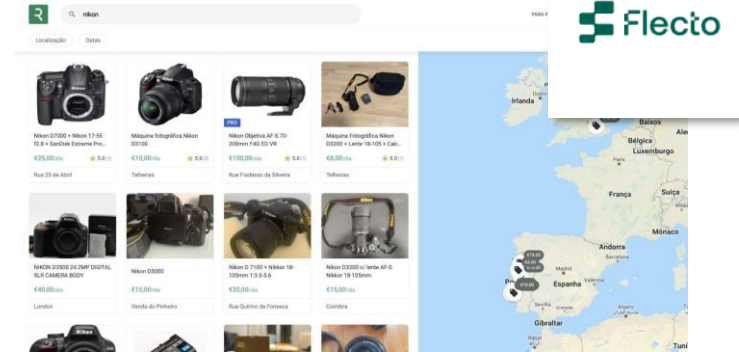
nikon

PARA P

Flecto

Localização Datas

Nikon D7000 + Nikon 17-55 f2.8 + SanDisk Extreme Pro...
€25,00/dia ★ 5.0
Rua 25 de Abril

Máquina fotográfica Nikon D3100
€10,00/dia ★ 5.0
Telheiras

PRO
Nikon Objetiva AF-S 70-200mm f/4G ED VR
€100,00/dia ★ 5.0
Rua Frederico da Silveira

Máquina Fotográfica Nikon D3200 + Lente 18-105 + Cab...
€8,00/dia ★ 5.0
Telheiras

NIKON D3500 24.2MP DIGITAL SLR CAMERA BODY
€40,00/dia
London

Nikon D5000
€15,00/dia
Venda do Pinheiro

Nikon D 7100 + Nikkor 18-105mm 1:3.5-5.6
€30,00/dia
Rua Quirino da Fonseca

Nikon D3200 c/ lente AF-S Nikkor 18-105mm
€15,00/dia
Coimbra

Irlanda
Baixos
Ale
Bélgica
Luxemburgo
França
Suíça
Mónaco
Andorra
Espanha
Gibraltar
Tuni
€10,00